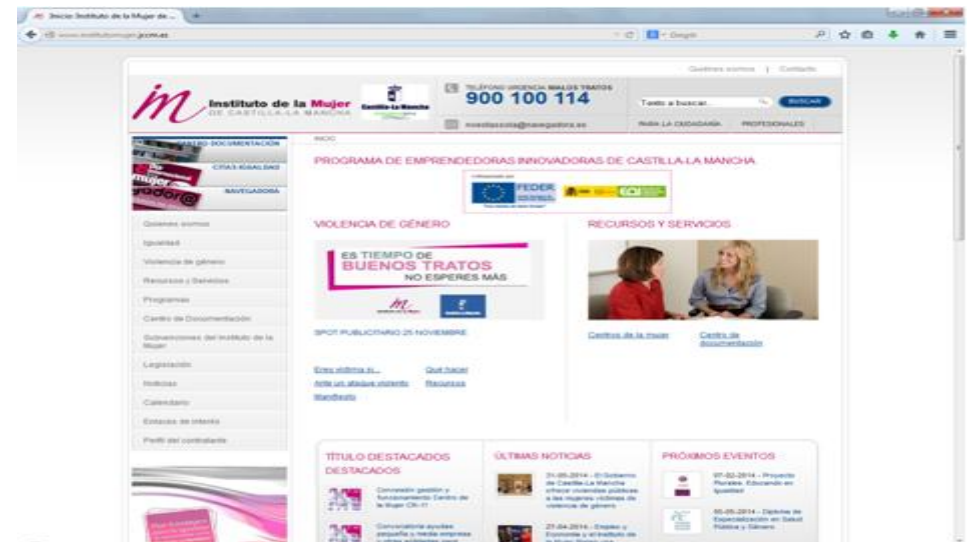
Inicio Instituto de la Mujer de...

www.institutomujer.jccm.es

Quiénes somos | Contacto

Instituto de la Mujer DE CASTILLA-LA MANCHA

Castilla-La Mancha

TELÉFONO URGENCIA MALOS TRATOS 900 100 114

nosotras@navegadora.es

Texto a buscar... BUSCAR

PARA LA CIUDADANÍA PROFESIONALES

CENTRO DOCUMENTACIÓN

CITAS IGUALDAD

NAVEGADORA

Quiénes somos

Igualdad

Violencia de género

Recursos y Servicios

Programas

Centro de Documentación

Subvenciones del Instituto de la Mujer

Legislación

Noticias

Calendario

Enlaces de interés

Perfil del contratante

INICIO

PROGRAMA DE EMPRENDEDORAS INNOVADORAS DE CASTILLA-LA MANCHA

FEDER

VIOLENCIA DE GÉNERO

ES TIEMPO DE BUENOS TRATOS NO ESPERES MÁS

SPOT PUBLICITARIO 25 NOVIEMBRE

Eres víctima si... Qué hacer

Ante un ataque violento Recursos

Manifiesto

RECURSOS Y SERVICIOS

Centros de la mujer

Centro de documentación

TÍTULO DESTACADOS DESTACADOS

Convocatoria gestión y funcionamiento Centro de la Mujer CR-11

Convocatoria ayudas pequeña y media empresa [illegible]

ÚLTIMAS NOTICIAS

21-05-2014 - El Gobierno de Castilla-La Mancha ofrece viviendas públicas a las mujeres víctimas de violencia de género

27-04-2014 - Empleo y Economía y el Instituto de la Mujer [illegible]

PRÓXIMOS EVENTOS

07-02-2014 - Proyecto Rurales. Educando en Igualdad

05-05-2014 - Diploma de Especialización en Salud Pública y Género